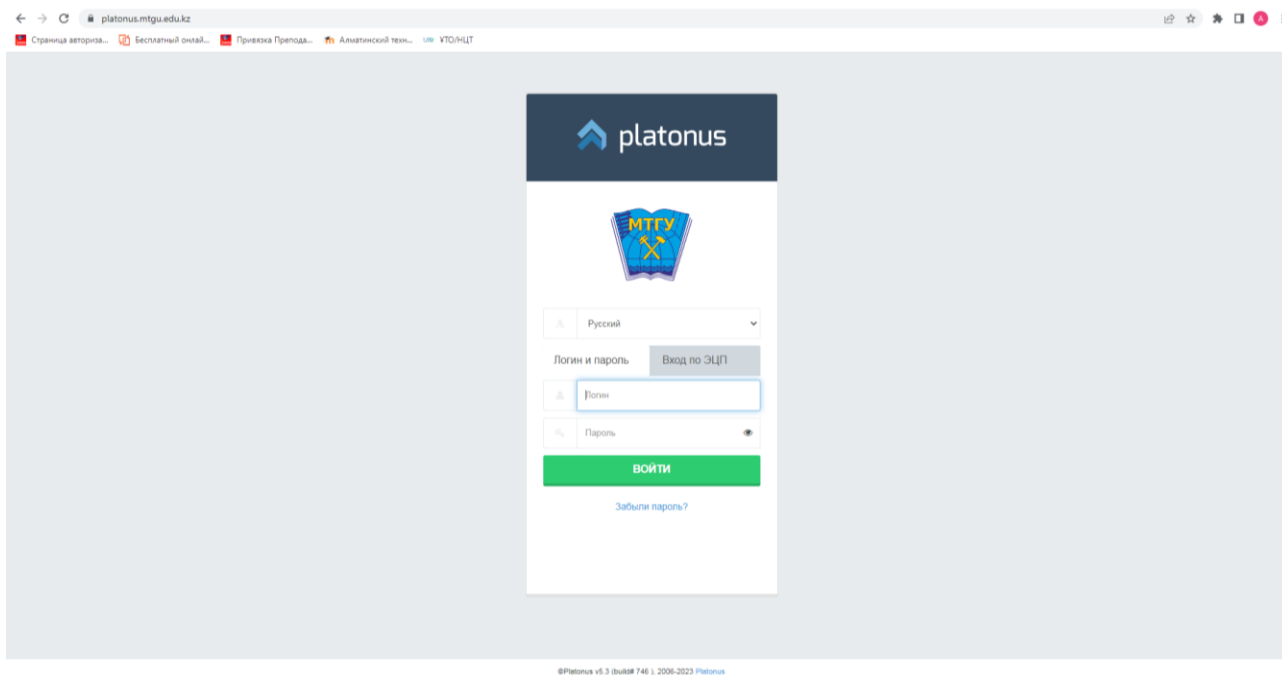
platonus.mtgu.edu.kz

Страница авториза... Бесплатный онлай... Привязка Препода... Алматинский техн... ҰТО/НЦТ

platonus

МТГУ

Русский

Логин и пароль | Вход по ЭЦП

Логин

Пароль

ВОЙТИ

Забыли пароль?

©Platonus v5.3 (build# 746 ). 2006-2023 Platonus